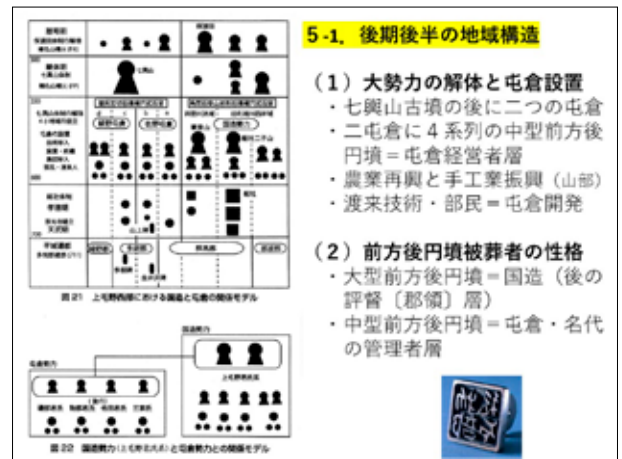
5-1. 後期後半の地域構造

（1）大勢力の解体と屯倉設置
・七輿山古墳の後に二つの屯倉
・二屯倉に４系列の中型前方後円墳＝屯倉経営者層
・農業再興と手工業振興（山部）
・渡来技術・部民＝屯倉開発

（2）前方後円墳被葬者の性格
・大型前方後円墳＝国造（後の評督〔郡領〕層）
・中型前方後円墳＝屯倉・名代の管理者層

七輿山

図21 上毛野西部における国造と屯倉の関係モデル

国造勢力

屯倉勢力

図22 国造勢力（上毛野君氏系）と屯倉勢力との関係モデル